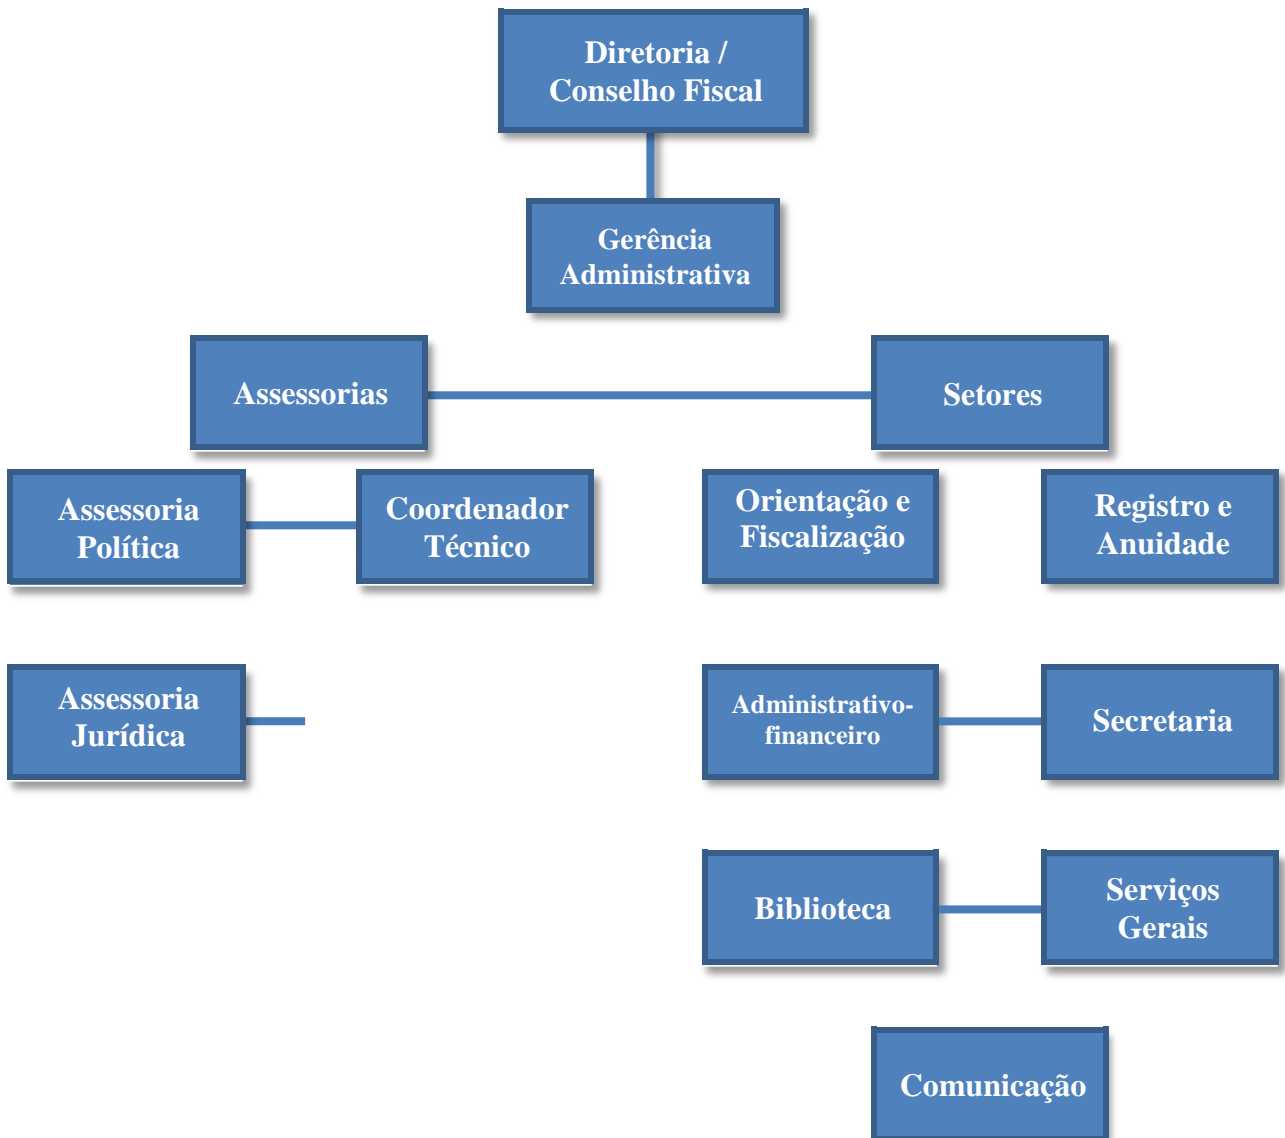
Diretoria / Conselho Fiscal

Gerência Administrativa

Assessorias

Setores

Assessoria Política

Coordenador Técnico

Orientação e Fiscalização

Registro e Anuidade

Assessoria Jurídica

Administrativo-financeiro

Secretaria

Biblioteca

Serviços Gerais

Comunicação